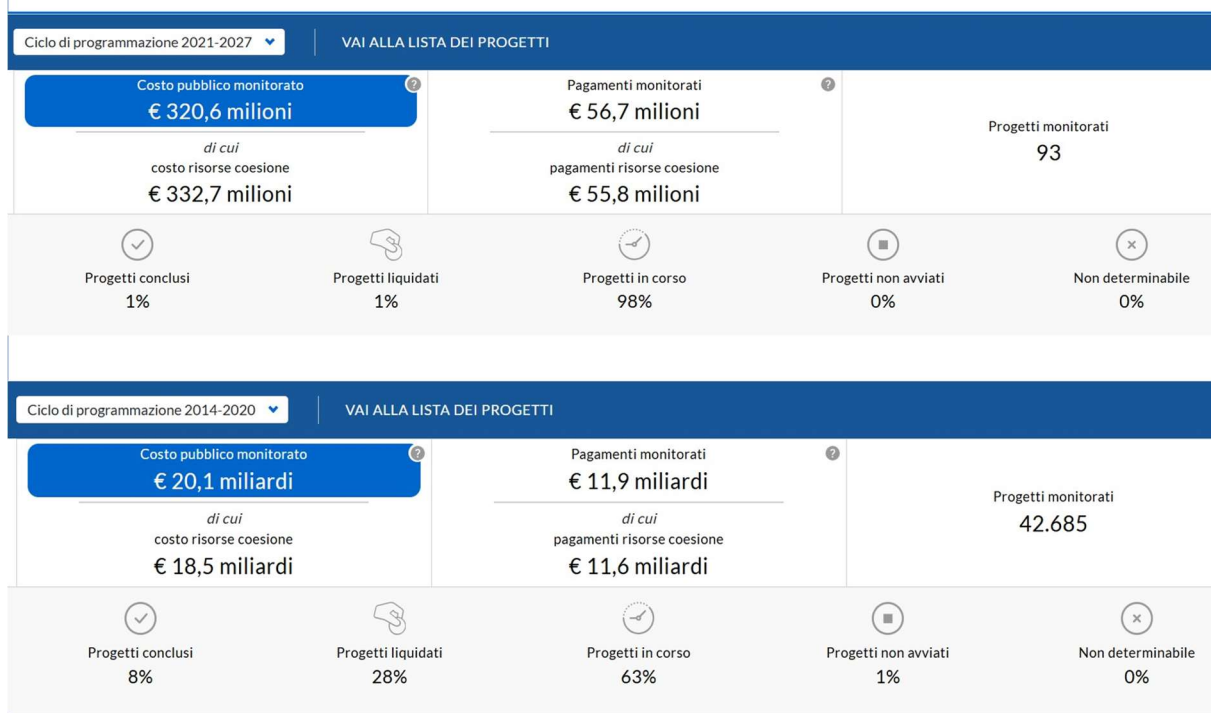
Ciclo di programmazione 2021-2027

VAI ALLA LISTA DEI PROGETTI

Costo pubblico monitorato
€ 320,6 milioni
di cui
costo risorse coesione
€ 332,7 milioni

Pagamenti monitorati
€ 56,7 milioni
di cui
pagamenti risorse coesione
€ 55,8 milioni

Progetti monitorati
93

Progetti conclusi
1%

Progetti liquidati
1%

Progetti in corso
98%

Progetti non avviati
0%

Non determinabile
0%

Ciclo di programmazione 2014-2020

VAI ALLA LISTA DEI PROGETTI

Costo pubblico monitorato
€ 20,1 miliardi
di cui
costo risorse coesione
€ 18,5 miliardi

Pagamenti monitorati
€ 11,9 miliardi
di cui
pagamenti risorse coesione
€ 11,6 miliardi

Progetti monitorati
42.685

Progetti conclusi
8%

Progetti liquidati
28%

Progetti in corso
63%

Progetti non avviati
1%

Non determinabile
0%